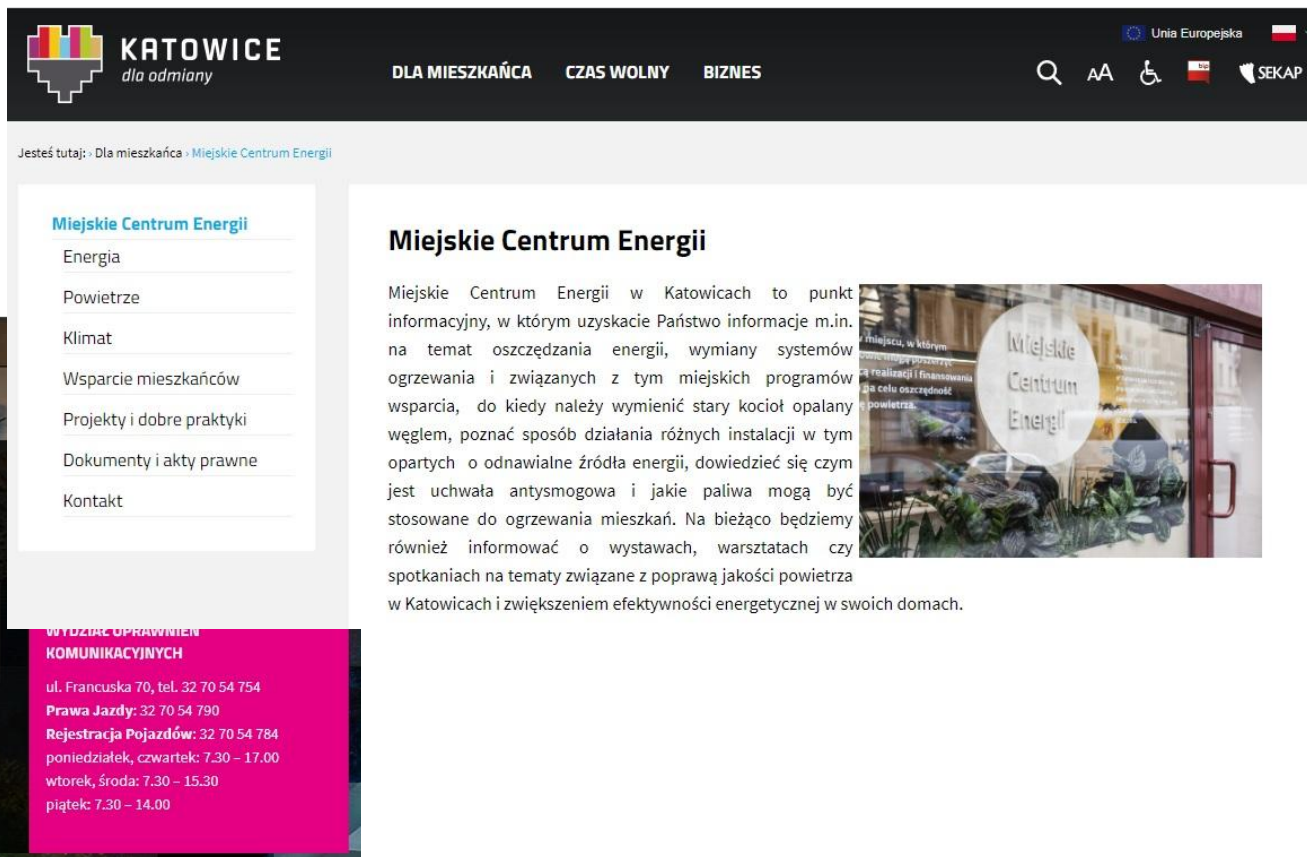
KATOWICE
dla odmiany

DLA MIESZKAŃCA CZAS WOLNY BIZNES

Unia Europejska

AA

bip

SEKAP

Jesteś tutaj: › Dla mieszkańca › Miejskie Centrum Energii

Miejskie Centrum Energii
Energia
Powietrze
Klimat
Wsparcie mieszkańców
Projekty i dobre praktyki
Dokumenty i akty prawne
Kontakt

Miejskie Centrum Energii

Miejskie Centrum Energii w Katowicach to punkt informacyjny, w którym uzyskacie Państwo informacje m.in. na temat oszczędzania energii, wymiany systemów ogrzewania i związanych z tym miejskich programów wsparcia, do kiedy należy wymienić stary kocioł opalany węglem, poznać sposób działania różnych instalacji w tym opartych o odnawialne źródła energii, dowiedzieć się czym jest uchwała antysmogowa i jakie paliwa mogą być stosowane do ogrzewania mieszkań. Na bieżąco będziemy również informować o wystawach, warsztatach czy spotkaniach na tematy związane z poprawą jakości powietrza w Katowicach i zwiększeniem efektywności energetycznej w swoich domach.

Miejskie Centrum Energii

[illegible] miejscu, w którym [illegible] realizacji i finansowania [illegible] celu oszczędność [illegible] powietrza.

WYDZIAŁ UPRAWNIEŃ KOMUNIKACYJNYCH

ul. Francuska 70, tel. 32 70 54 754
Prawa Jazdy: 32 70 54 790
Rejestracja Pojazdów: 32 70 54 784
poniedziałek, czwartek: 7.30 – 17.00
wtorek, środa: 7.30 – 15.30
piątek: 7.30 – 14.00